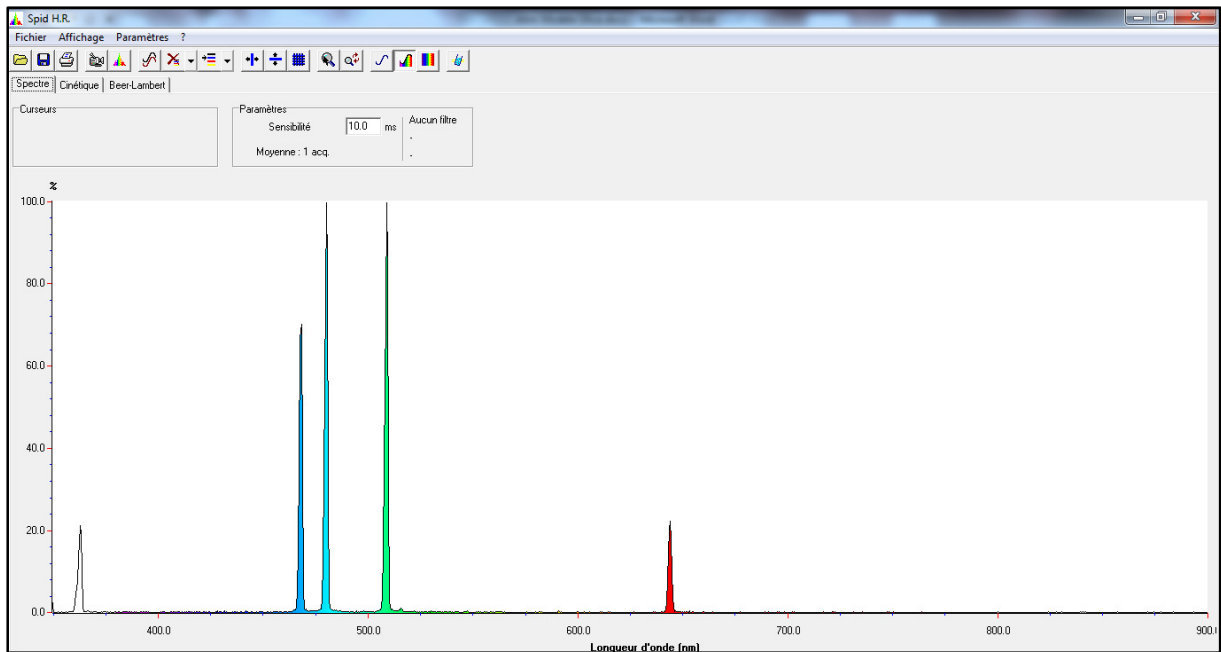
Spid H.R.

Fichier Affichage Paramètres ?

Spectre Cinétique Beer-Lambert

Curseurs

Paramètres
Sensibilité 10.0 ms
Moyenne : 1 acq.
Aucun filtre
.
.

%
100.0
80.0
60.0
40.0
20.0
0.0

400.0
500.0
600.0
700.0
800.0
900.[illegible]
Longueur d'onde (nm)